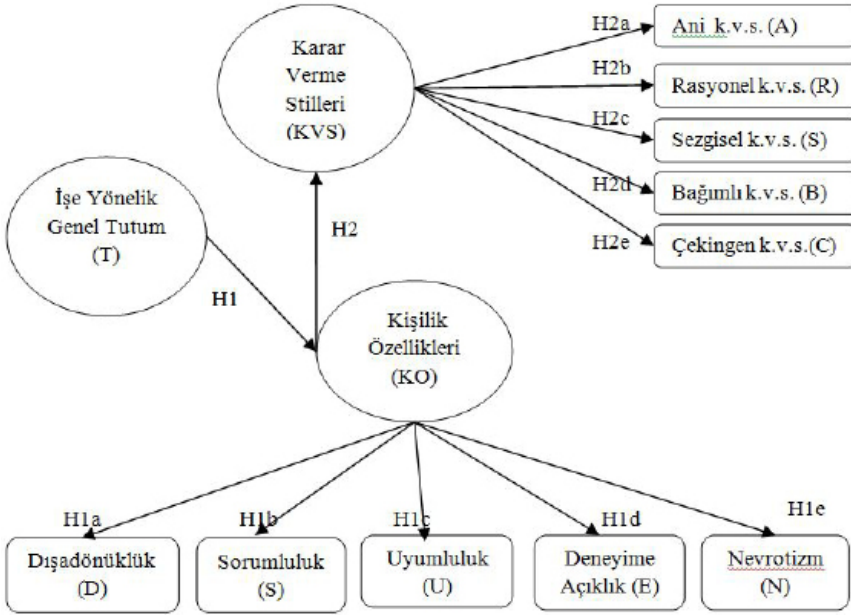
Karar Verme Stilleri (KVS)

H2a
Ani k.v.s. (A)

H2b
Rasyonel k.v.s. (R)

H2c
Sezgisel k.v.s. (S)

H2d
Bağımlı k.v.s. (B)

H2e
Çekingen k.v.s.(C)

İşe Yönelik Genel Tutum (T)

H2

H1

Kişilik Özellikleri (KO)

H1a
Dışadönüklük (D)

H1b
Sorumluluk (S)

H1c
Uyumluluk (U)

H1d
Deneyime Açıklık (E)

H1e
Nevrotizm (N)